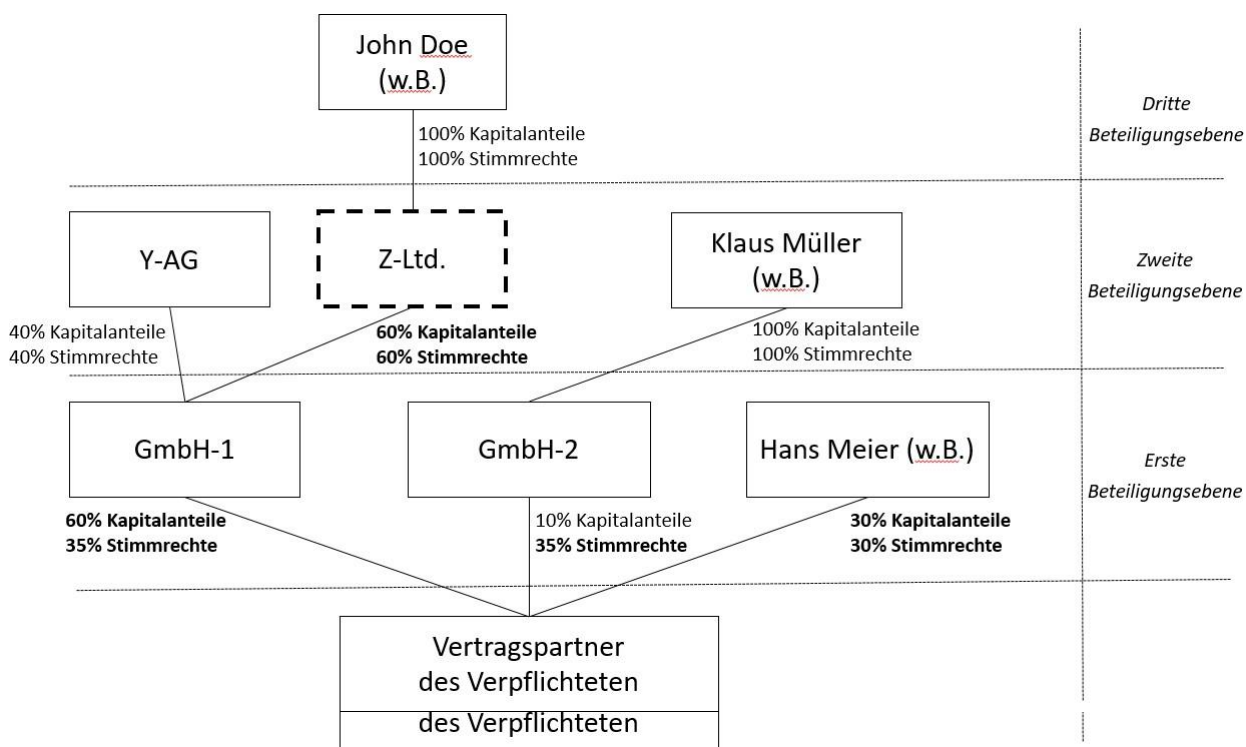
John Doe (w.B.)

100% Kapitalanteile
100% Stimmrechte

Dritte Beteiligungsebene

Y-AG

Z-Ltd.

Klaus Müller (w.B.)

Zweite Beteiligungsebene

40% Kapitalanteile
40% Stimmrechte

**60% Kapitalanteile**
**60% Stimmrechte**

100% Kapitalanteile
100% Stimmrechte

GmbH-1

GmbH-2

Hans Meier (w.B.)

Erste Beteiligungsebene

**60% Kapitalanteile**
**35% Stimmrechte**

10% Kapitalanteile
**35% Stimmrechte**

**30% Kapitalanteile**
**30% Stimmrechte**

Vertragspartner des Verpflichteten

des Verpflichteten